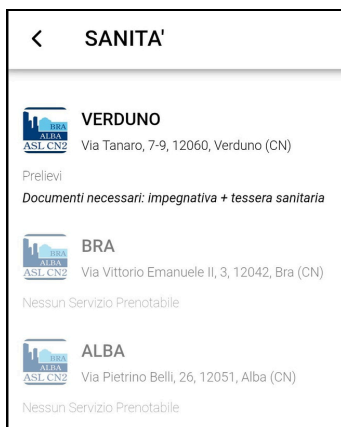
<

SANITA'

BRA
ALBA
ASL CN2

VERDUNO
Via Tanaro, 7-9, 12060, Verduno (CN)

Prelievi
Documenti necessari: impegnativa + tessera sanitaria

BRA
ALBA
ASL CN2

BRA
Via Vittorio Emanuele II, 3, 12042, Bra (CN)

Nessun Servizio Prenotabile

BRA
ALBA
ASL CN2

ALBA
Via Pietrino Belli, 26, 12051, Alba (CN)

Nessun Servizio Prenotabile